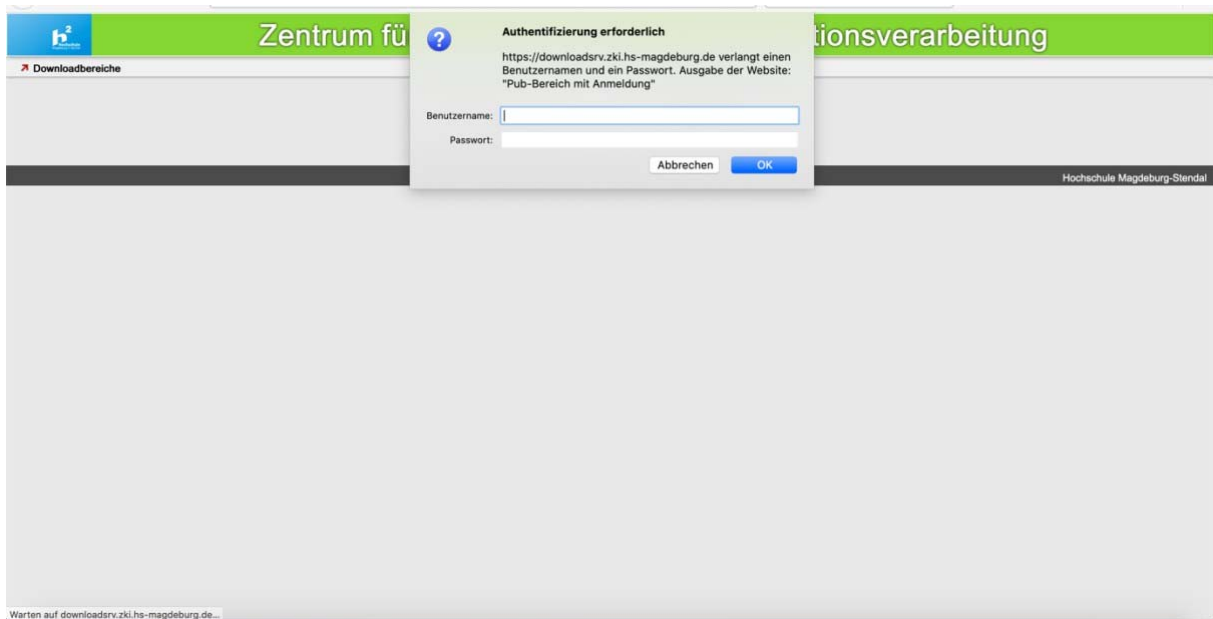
Zentrum fü

tionsverarbeitung

↗ Downloadbereiche

Authentifizierung erforderlich

https://downloadsrv.zki.hs-magdeburg.de verlangt einen Benutzernamen und ein Passwort. Ausgabe der Website: "Pub-Bereich mit Anmeldung"

Benutzername:

Passwort:

Abbrechen

OK

Hochschule Magdeburg-Stendal

Warten auf downloadsrv.zki.hs-magdeburg.de...